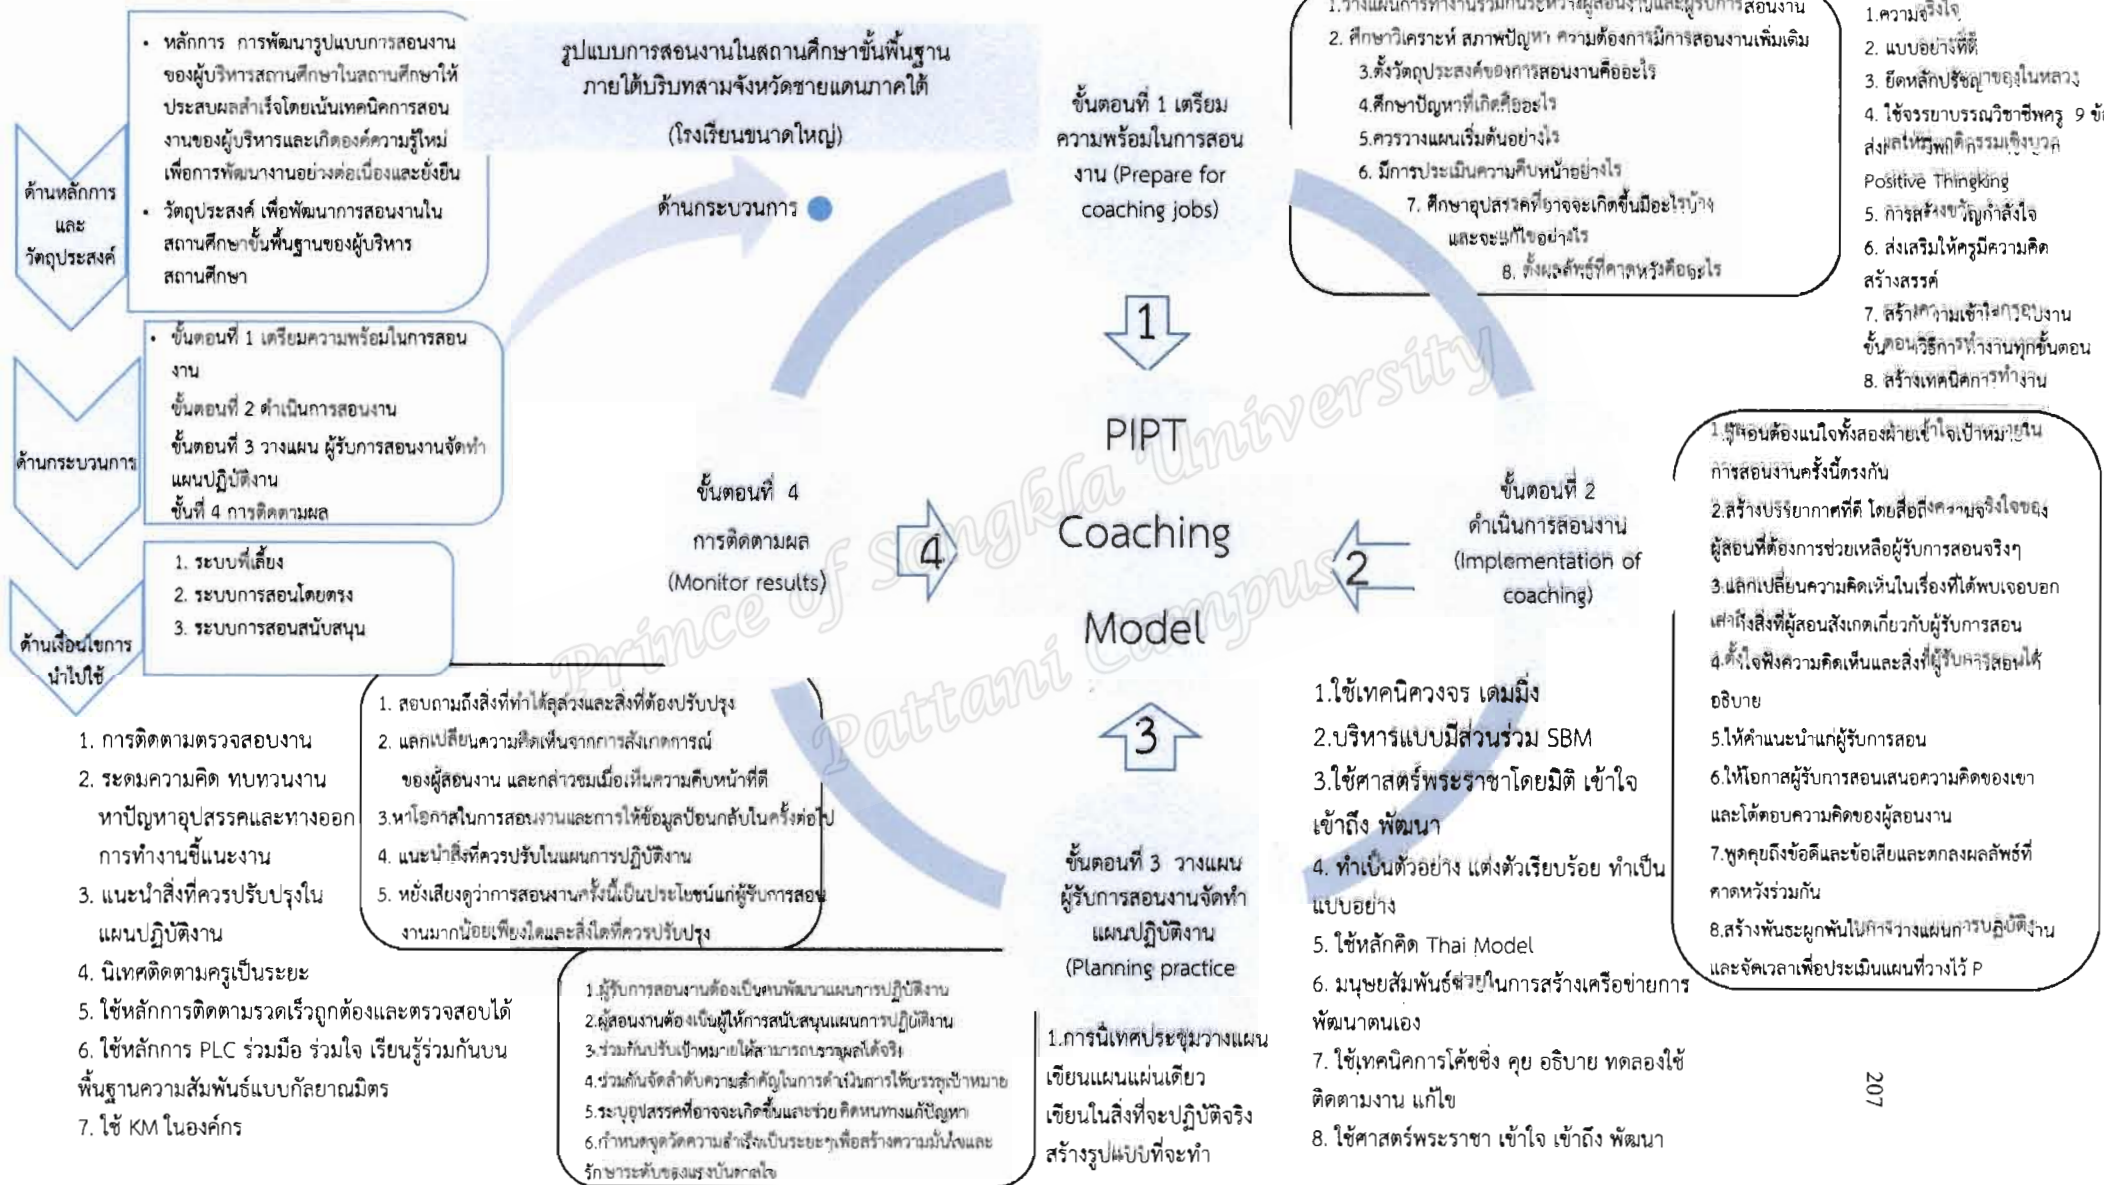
รูปแบบการสอนงานในสถานศึกษาขั้นพื้นฐาน ภายใต้บริบทสามจังหวัดชายแดนภาคใต้ (โรงเรียนขนาดใหญ่)

ด้านหลักการ และ วัตถุประสงค์

• หลักการ การพัฒนารูปแบบการสอนงานของผู้บริหารสถานศึกษาในสถานศึกษาให้ประสบผลสำเร็จโดยเน้นเทคนิคการสอนงานของผู้บริหารและเกิดองค์ความรู้ใหม่ เพื่อการพัฒนางานอย่างต่อเนื่องและยั่งยืน
• วัตถุประสงค์ เพื่อพัฒนาการสอนงานในสถานศึกษาขั้นพื้นฐานของผู้บริหารสถานศึกษา

ด้านกระบวนการ

• ขั้นตอนที่ 1 เตรียมความพร้อมในการสอนงาน
ขั้นตอนที่ 2 ดำเนินการสอนงาน
ขั้นตอนที่ 3 วางแผน ผู้รับการสอนงานจัดทำแผนปฏิบัติงาน
ขั้นที่ 4 การติดตามผล

ด้านเงื่อนไขการนำไปใช้

1. ระบบพี่เลี้ยง
2. ระบบการสอนโดยตรง
3. ระบบการสอนสนับสนุน

ด้านกระบวนการ

ขั้นตอนที่ 1 เตรียมความพร้อมในการสอนงาน (Prepare for coaching jobs)

1.วางแผนการทำงานร่วมกันระหว่างผู้สอนงานและผู้รับการสอนงาน
2. ศึกษาวิเคราะห์ สภาพปัญหา ความต้องการมีการสอนงานเพิ่มเติม
3.ตั้งวัตถุประสงค์ของการสอนงานคืออะไร
4.ศึกษาปัญหาที่เกิดคืออะไร
5.ควรวางแผนเริ่มต้นอย่างไร
6. มีการประเมินความคืบหน้าอย่างไร
7. ศึกษาอุปสรรคที่อาจจะเกิดขึ้นมีอะไรบ้าง และจะแก้ไขอย่างไร
8. ตั้งผลลัพธ์ที่คาดหวังคืออะไร

1.ความจริงใจ
2. แบบอย่างที่ดี
3. ยึดหลักปรัชญาของในหลวง
4. ใช้จรรยาบรรณวิชาชีพครู 9 ข้อ ส่งเสริมพฤติกรรมเชิงบวก Positive Thingking
5. การสร้างขวัญกำลังใจ
6. ส่งเสริมให้ครูมีความคิดสร้างสรรค์
7. สร้างความเข้าใจกระบวนการขั้นตอนวิธีการทำงานทุกขั้นตอน
8. สร้างเทคนิคการทำงาน

1

PIPT Coaching Model

ขั้นตอนที่ 4 การติดตามผล (Monitor results)

4

ขั้นตอนที่ 2 ดำเนินการสอนงาน (Implementation of coaching)

2

1.ผู้สอนต้องแน่ใจทั้งสองฝ่ายเข้าใจเป้าหมายในการสอนงานครั้งนี้ตรงกัน
2.สร้างบรรยากาศที่ดี โดยสื่อถึงความจริงใจของผู้สอนที่ต้องการช่วยเหลือผู้รับการสอนจริงๆ
3.แลกเปลี่ยนความคิดเห็นในเรื่องที่ได้พบเจอบอกเล่าถึงสิ่งที่ผู้สอนสังเกตเกี่ยวกับผู้รับการสอน
4.ตั้งใจฟังความคิดเห็นและสิ่งที่ผู้รับการสอนได้อธิบาย
5.ให้คำแนะนำแก่ผู้รับการสอน
6.ให้โอกาสผู้รับการสอนเสนอความคิดของเขาและโต้ตอบความคิดของผู้สอนงาน
7.พูดคุยถึงข้อดีและข้อเสียและตกลงผลลัพธ์ที่คาดหวังร่วมกัน
8.สร้างพันธะผูกพันในการวางแผนการปฏิบัติงานและจัดเวลาเพื่อประเมินแผนที่วางไว้ P

1.ใช้เทคนิควงจร เดมมิ่ง
2.บริหารแบบมีส่วนร่วม SBM
3.ใช้ศาสตร์พระราชาโดยมิติ เข้าใจ เข้าถึง พัฒนา
4. ทำเป็นตัวอย่าง แต่งตัวเรียบร้อย ทำเป็นแบบอย่าง
5. ใช้หลักคิด Thai Model
6. มนุษยสัมพันธ์ช่วยในการสร้างเครือข่ายการพัฒนาตนเอง
7. ใช้เทคนิคการโค้ชชิ่ง คุย อธิบาย ทดลองใช้ ติดตามงาน แก้ไข
8. ใช้ศาสตร์พระราชา เข้าใจ เข้าถึง พัฒนา

3

ขั้นตอนที่ 3 วางแผน ผู้รับการสอนงานจัดทำแผนปฏิบัติงาน (Planning practice

1.การนิเทศประชุมวางแผน เขียนแผนแผ่นเดียว เขียนในสิ่งที่จะปฏิบัติจริง สร้างรูปแบบที่จะทำ

1.ผู้รับการสอนงานต้องเป็นคนพัฒนาแผนการปฏิบัติงาน
2.ผู้สอนงานต้องเป็นผู้ให้การสนับสนุนแผนการปฏิบัติงาน
3.ร่วมกันปรับเป้าหมายให้สามารถบรรลุผลได้จริง
4.ร่วมกันจัดลำดับความสำคัญในการดำเนินการให้บรรลุเป้าหมาย
5.ระบุอุปสรรคที่อาจจะเกิดขึ้นและช่วย คิดหนทางแก้ปัญหา
6.กำหนดจุดวัดความสำเร็จเป็นระยะๆเพื่อสร้างความมั่นใจและรักษาระดับของแรงบันดาลใจ

1. สอบถามถึงสิ่งที่ทำได้ลุล่วงและสิ่งที่ต้องปรับปรุง
2. แลกเปลี่ยนความคิดเห็นจากการสังเกตการณ์ของผู้สอนงาน และกล่าวชมเมื่อเห็นความคืบหน้าที่ดี
3.หาโอกาสในการสอนงานและการให้ข้อมูลป้อนกลับในครั้งต่อไป
4. แนะนำสิ่งที่ควรปรับในแผนการปฏิบัติงาน
5. หยั่งเสียงดูว่าการสอนงานครั้งนี้เป็นประโยชน์แก่ผู้รับการสอนงานมากน้อยเพียงใดและสิ่งใดที่ควรปรับปรุง

1. การติดตามตรวจสอบงาน
2. ระดมความคิด ทบทวนงาน หาปัญหาอุปสรรคและทางออกการทำงานชี้แนะงาน
3. แนะนำสิ่งที่ควรปรับปรุงในแผนปฏิบัติงาน
4. นิเทศติดตามครูเป็นระยะ
5. ใช้หลักการติดตามรวดเร็วถูกต้องและตรวจสอบได้
6. ใช้หลักการ PLC ร่วมมือ ร่วมใจ เรียนรู้ร่วมกันบนพื้นฐานความสัมพันธ์แบบกัลยาณมิตร
7. ใช้ KM ในองค์กร

Prince of Songkla University Pattani Campus

207